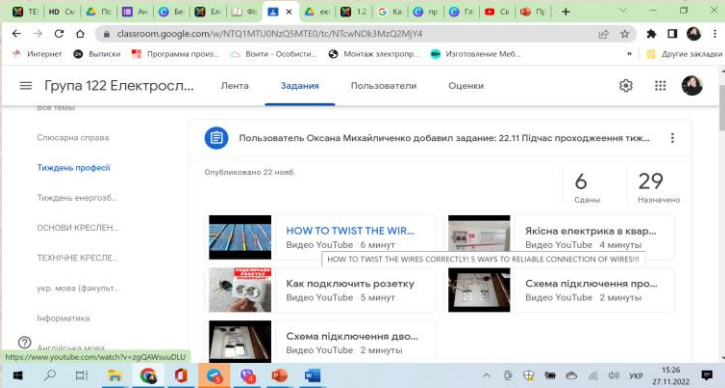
TE | HD Сі | По | Ан | Бе | Ел | Фо | ек | 1.2 | Ка | пр | Гл | Се | Пр

classroom.google.com/w/NTQ1MTU0NzQ5MTE0/tc/NTcwNDk3MzQ2MjY4

Интернет | Выписки | Программа произ... | Візити - Особисти... | Монтаж электропр... | Изготовление Меб... | Другие закладки

Група 122 Електросл...

Лента | Задания | Пользователи | Оценки

Все темы

Слюсарна справа

Тиждень професії

Тиждень енергозб...

ОСНОВИ КРЕСЛЕН...

ТЕХНІЧНЕ КРЕСЛЕ...

укр. мова (факульт...

Інформатика

Англійська мова

Пользователь Оксана Михайличенко добавил задание: 22.11 Підчас проходження тиж...

Опубликовано 22 нояб.

6
Сданы

29
Назначено

HOW TO TWIST THE WIR...
Видео YouTube 6 минут

Якісна електрика в квар...
Видео YouTube 4 минуты

HOW TO TWIST THE WIRES CORRECTLY! 5 WAYS TO RELIABLE CONNECTION OF WIRES!!!

Как подключить розетку
Видео YouTube 5 минут

Схема підключення про...
Видео YouTube 2 минуты

Схема підключення дво...
Видео YouTube 2 минуты

https://www.youtube.com/watch?v=zgQAWsuuDLU

УКР 15:26 27.11.2022